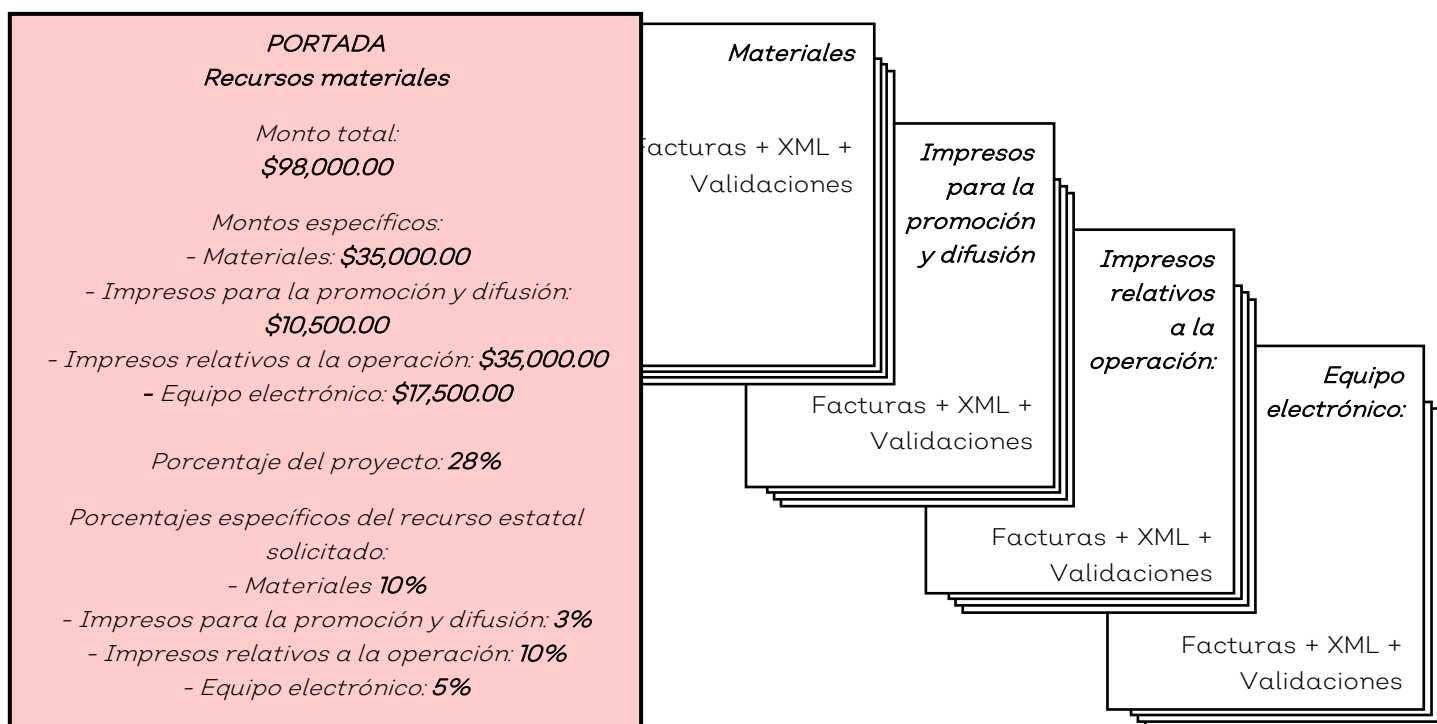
PORTADA
Recursos materiales

Monto total:
$98,000.00

Montos específicos:
- Materiales: $35,000.00
- Impresos para la promoción y difusión: $10,500.00
- Impresos relativos a la operación: $35,000.00
- Equipo electrónico: $17,500.00

Porcentaje del proyecto: 28%

Porcentajes específicos del recurso estatal solicitado:
- Materiales 10%
- Impresos para la promoción y difusión: 3%
- Impresos relativos a la operación: 10%
- Equipo electrónico: 5%

Materiales

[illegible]acturas + XML + Validaciones

Impresos para la promoción y difusión

Facturas + XML + Validaciones

Impresos relativos a la operación:

Facturas + XML + Validaciones

Equipo electrónico:

Facturas + XML + Validaciones